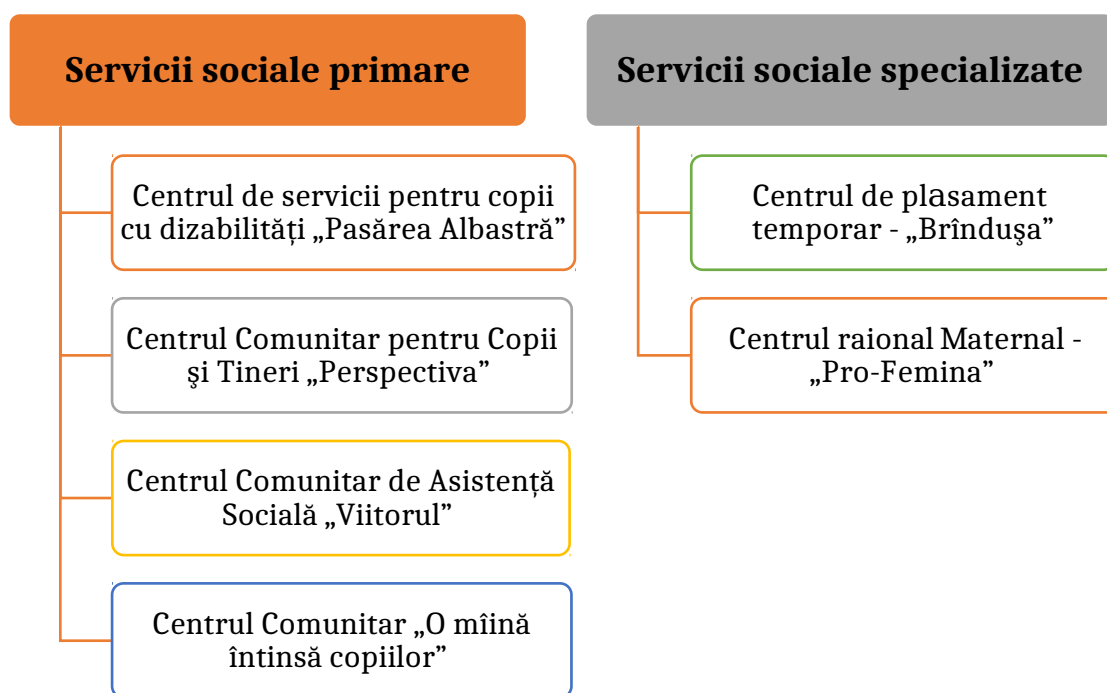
Servicii sociale primare

Centrul de servicii pentru copii cu dizabilități „Pasărea Albastră”

Centrul Comunitar pentru Copii şi Tineri „Perspectiva”

Centrul Comunitar de Asistență Socială „Viitorul”

Centrul Comunitar „O mîină întinsă copiilor”

Servicii sociale specializate

Centrul de plasament temporar - „Brînduşa”

Centrul raional Maternal - „Pro-Femina”